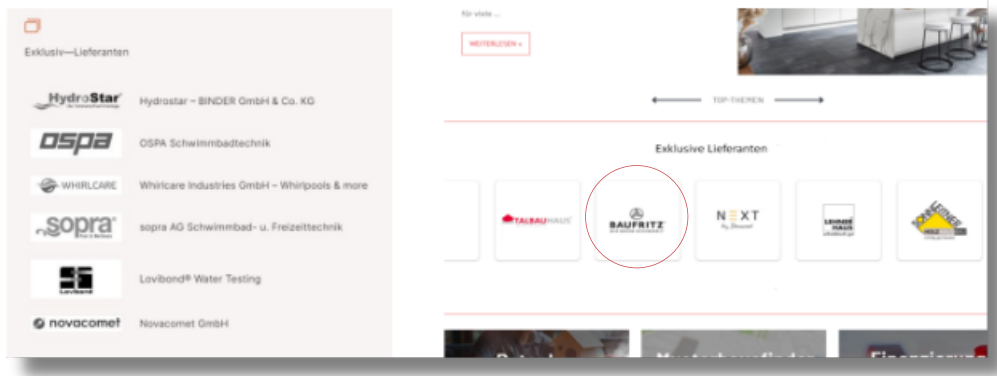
Exklusiv—Lieferanten

HydroStar Hydrostar – BINDER GmbH & Co. KG

ospa OSPA Schwimmbadtechnik

WHIRLCARE Whirlcare Industries GmbH – Whirlpools & more

sopra sopra AG Schwimmbad- u. Freizeittechnik

Lovibond Lovibond® Water Testing

novacomet Novacomet GmbH

für viele ...

WEITERLESEN »

TOP-THEMEN

Exklusive Lieferanten

TALBAUHAUS

BAUFRITZ

NEXT

LEHNER HAUS

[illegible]